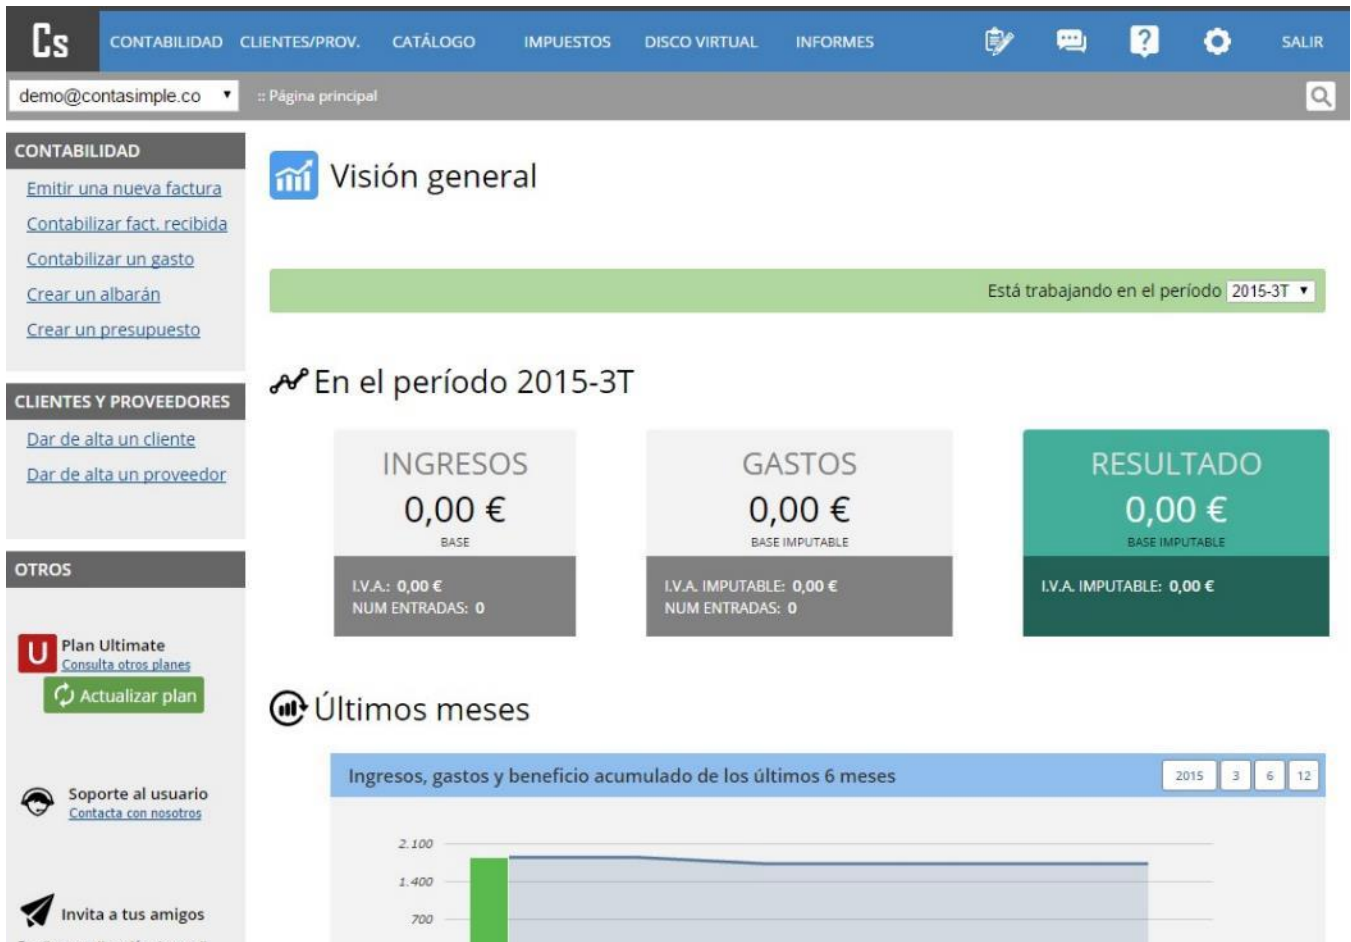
Cs CONTABILIDAD CLIENTES/PROV. CATÁLOGO IMPUESTOS DISCO VIRTUAL INFORMES SALIR

demo@contasimple.co

:: Página principal

CONTABILIDAD
Emitir una nueva factura
Contabilizar fact. recibida
Contabilizar un gasto
Crear un albarán
Crear un presupuesto

CLIENTES Y PROVEEDORES
Dar de alta un cliente
Dar de alta un proveedor

OTROS
U Plan Ultimate
Consulta otros planes
Actualizar plan

Soporte al usuario
Contacta con nosotros

Invita a tus amigos

Visión general

Está trabajando en el período 2015-3T

En el período 2015-3T

INGRESOS
0,00 €
BASE
I.V.A.: 0,00 €
NUM ENTRADAS: 0

GASTOS
0,00 €
BASE IMPUTABLE
I.V.A. IMPUTABLE: 0,00 €
NUM ENTRADAS: 0

RESULTADO
0,00 €
BASE IMPUTABLE
I.V.A. IMPUTABLE: 0,00 €

Últimos meses

Ingresos, gastos y beneficio acumulado de los últimos 6 meses
2015 3 6 12

2.100
1.400
700